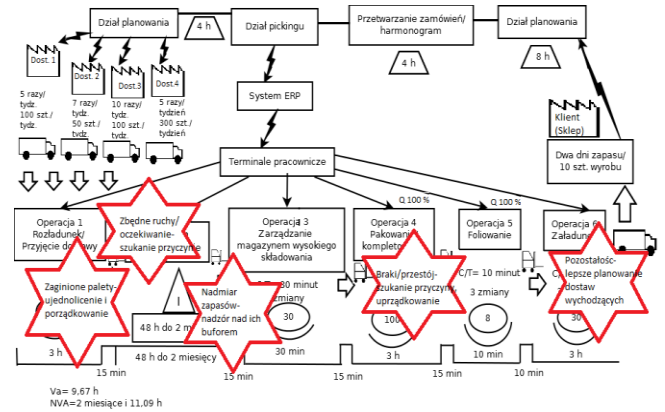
Dział planowania
4 h
Dział pickingu
Przetwarzanie zamówień/ harmonogram
Dział planowania
4 h
8 h
Dost. 1
Dost. 2
Dost.3
Dost.4
5 razy/ tydz. 100 szt./ tydz.
7 razy/ tydz. 50 szt./ tydz.
10 razy/ tydz. 100 szt./ tydz.
5 razy/ tydzień 300 szt./ tydzień
System ERP
Klient (Sklep)
Dwa dni zapasu/ 10 szt. wyrobu
Terminale pracownicze
Q 100 %
Q 100 %
Operacja 1 Rozładunek/ Przyjęcie dostawy
Zbędne ruchy/ oczekiwanie-szukanie przyczyny
Operacja 3 Zarządzanie magazynem wysokiego składowania
Operacja 4 Pakowanie/ kompletowanie
Operacja 5 Foliowanie
Operacja 6 Załadunek
Zaginione palety-ujednolicenie i porządkowanie
Nadmiar zapasów-nadzór nad ich buforem
C/T= 30 minut 3 zmiany
30
Braki/przestój-szukanie przyczyny, uprządkowanie
100
C/T= 10 minut 3 zmiany
8
Pozostałość-lepsze planowanie dostaw wychodzących
30
I
48 h do 2 m
3 h
48 h do 2 miesięcy
30 min
3 h
10 min
3 h
15 min
15 min
15 min
15 min
10 min
Va= 9,67 h
NVA=2 miesiące i 11,09 h